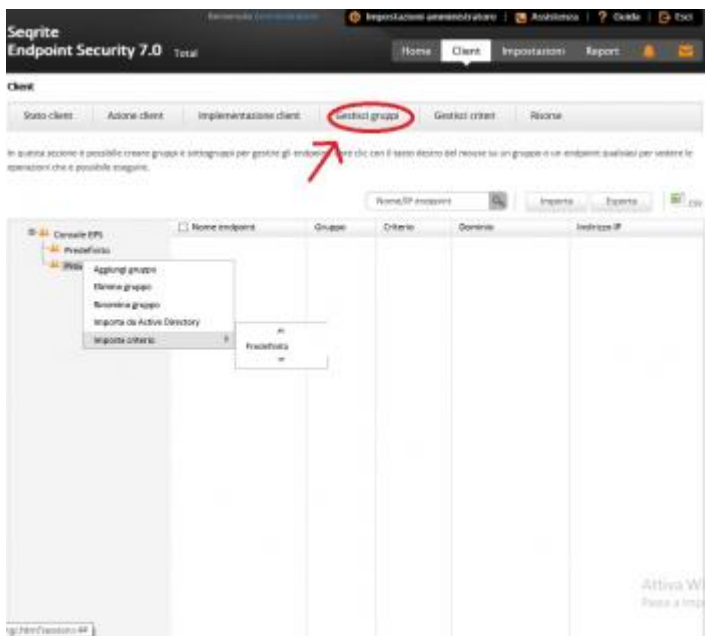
Benvenuto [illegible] | Impostazioni amministratore | Assistenza | ? Guida | Esci

Seqrite
Endpoint Security 7.0 Total

Home | Client | Impostazioni | Report

Client

Stato client | Azione client | Implementazione client | Gestisci gruppi | Gestisci criteri | Risorse

In questa sezione è possibile creare gruppi e sottogruppi per gestire gli endpoint. Fare clic con il tasto destro del mouse su un gruppo o un endpoint qualsiasi per vedere le operazioni che è possibile eseguire.

Nome/IP endpoint | Importa | Esporta | CSV

Console EPS
Predefinito
Prov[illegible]

Aggiungi gruppo
Elimina gruppo
Rinomina gruppo
Importa da Active Directory
Imposta criterio

Predefinito

| Nome endpoint | Gruppo | Criterio | Dominio | Indirizzo IP |
|---|---|---|---|---|

Attiva W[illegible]
Passa a Imp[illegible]

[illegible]